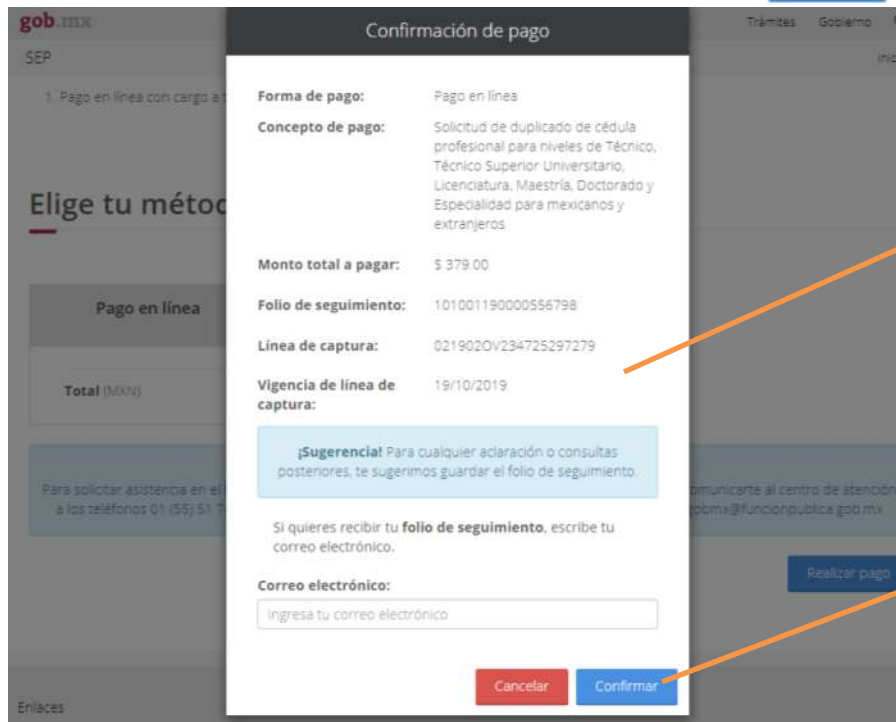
gob.mx

Trámites Gobierno

SEP

Inic

1. Pago en línea con cargo a t

Elige tu métoc

Pago en línea

Total (MXN)

Para solicitar asistencia en el

a los teléfonos 01 (55) 51 7

omunicarte al centro de atención

gobmx@funcionpublica.gob.mx

Realizar pago

Enlaces

Confirmación de pago

Forma de pago: Pago en línea

Concepto de pago: Solicitud de duplicado de cédula profesional para niveles de Técnico, Técnico Superior Universitario, Licenciatura, Maestría, Doctorado y Especialidad para mexicanos y extranjeros

Monto total a pagar: $ 379.00

Folio de seguimiento: 101001190000556798

Línea de captura: 021902OV234725297279

Vigencia de línea de captura: 19/10/2019

¡Sugerencia! Para cualquier aclaración o consultas posteriores, te sugerimos guardar el folio de seguimiento.

Si quieres recibir tu folio de seguimiento, escribe tu correo electrónico.

Correo electrónico:

Ingresa tu correo electrónico

Cancelar

Confirmar